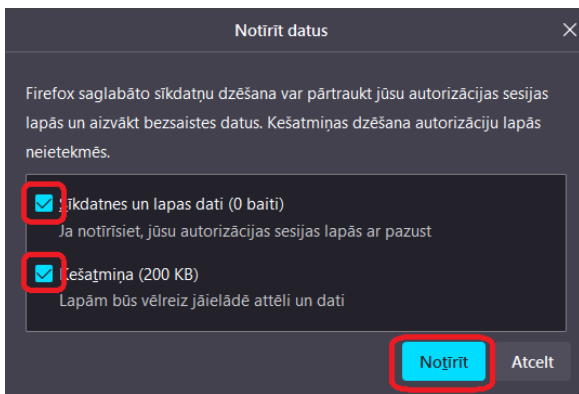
Notīrīt datus

Firefox saglabāto sīkdatņu dzēšana var pārtraukt jūsu autorizācijas sesijas lapās un aizvākt bezsaistes datus. Kešatmiņas dzēšana autorizāciju lapās neietekmēs.

Sīkdatnes un lapas dati (0 baiti)
Ja notīrīsiet, jūsu autorizācijas sesijas lapās ar pazust

Kešatmiņa (200 KB)
Lapām būs vēlreiz jāielādē attēli un dati

Notīrīt
Atcelt